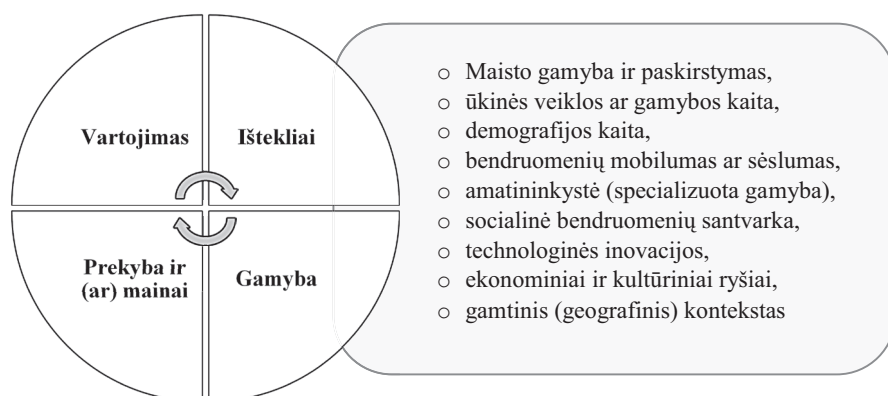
Vartojimas

Ištekliai

Prekyba ir (ar) mainai

Gamyba

o Maisto gamyba ir paskirstymas,
o ūkinės veiklos ar gamybos kaita,
o demografijos kaita,
o bendruomenių mobilumas ar sėslumas,
o amatininkystė (specializuota gamyba),
o socialinė bendruomenių santvarka,
o technologinės inovacijos,
o ekonominiai ir kultūriniai ryšiai,
o gamtinis (geografinis) kontekstas